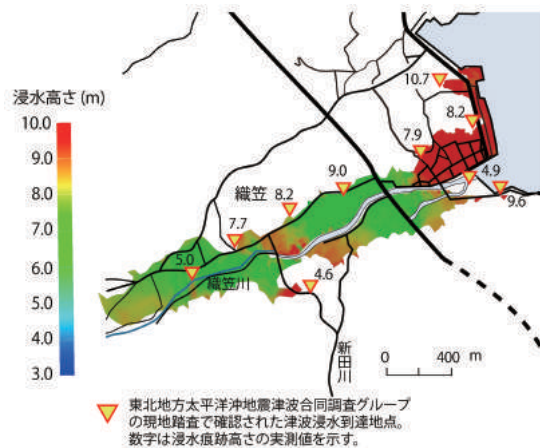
浸水高さ (m)
10.0
9.0
8.0
7.0
6.0
5.0
4.0
3.0

10.7
8.2
7.9
9.0
4.9
9.6
織笠
8.2
7.7
5.0
4.6
織笠川
新田川
0 400 m

東北地方太平洋沖地震津波合同調査グループの現地踏査で確認された津波浸水到達地点。数字は浸水痕跡高さの実測値を示す。